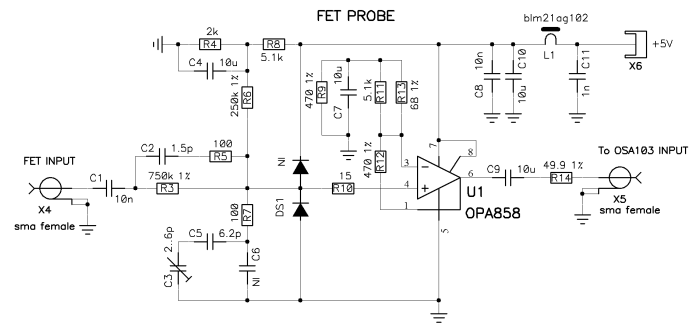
FET PROBE

blm21ag102

2k
R4
R8
5.1k
C4
10u
250k 1%
R6
470 1%
R9
10u
C7
5.1k
R11
R13
68 1%
10n
C8
C10
10u
L1
C11
1n
+5V
X6

FET INPUT
X4
sma female
C1
10n
C2
1.5p
100
R5
750k 1%
R3
NI
DS1
15
R10
470 1%
R12
3
4
1
8
7
6
5
U1
OPA858
C9
10u
49.9 1%
R14
To OSA103 INPUT
X5
sma female

100
R7
C5
6.2p
2.6p
C3
C6
NI